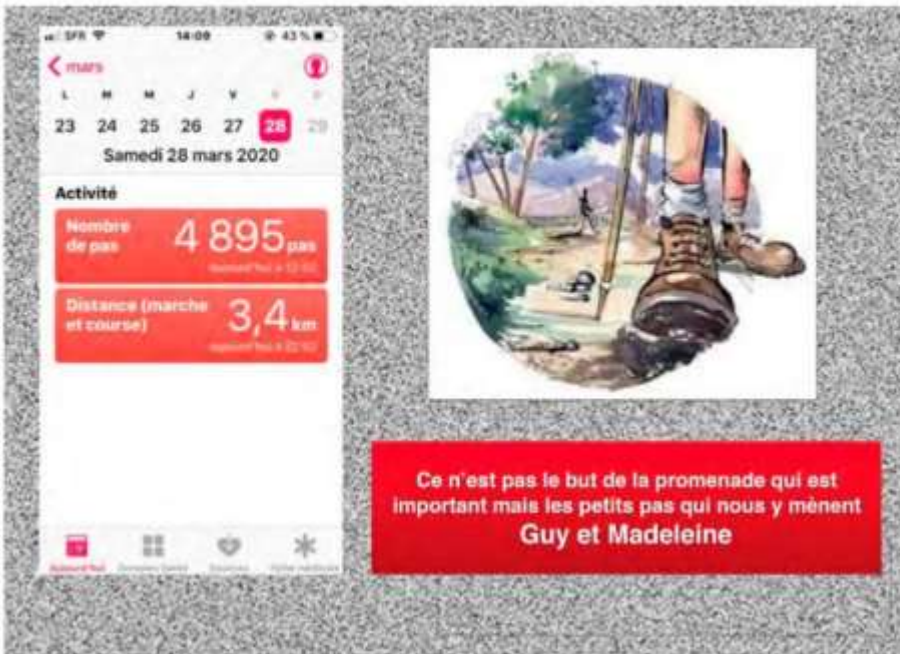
SFR 14:09 43 %

‹ mars

L M M J V S D

23 24 25 26 27 28 29

Samedi 28 mars 2020

Activité

Nombre de pas 4 895 pas

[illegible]

Distance (marche et course) 3,4 km

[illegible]

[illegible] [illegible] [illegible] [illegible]

Ce n'est pas le but de la promenade qui est important mais les petits pas qui nous y mènent

Guy et Madeleine